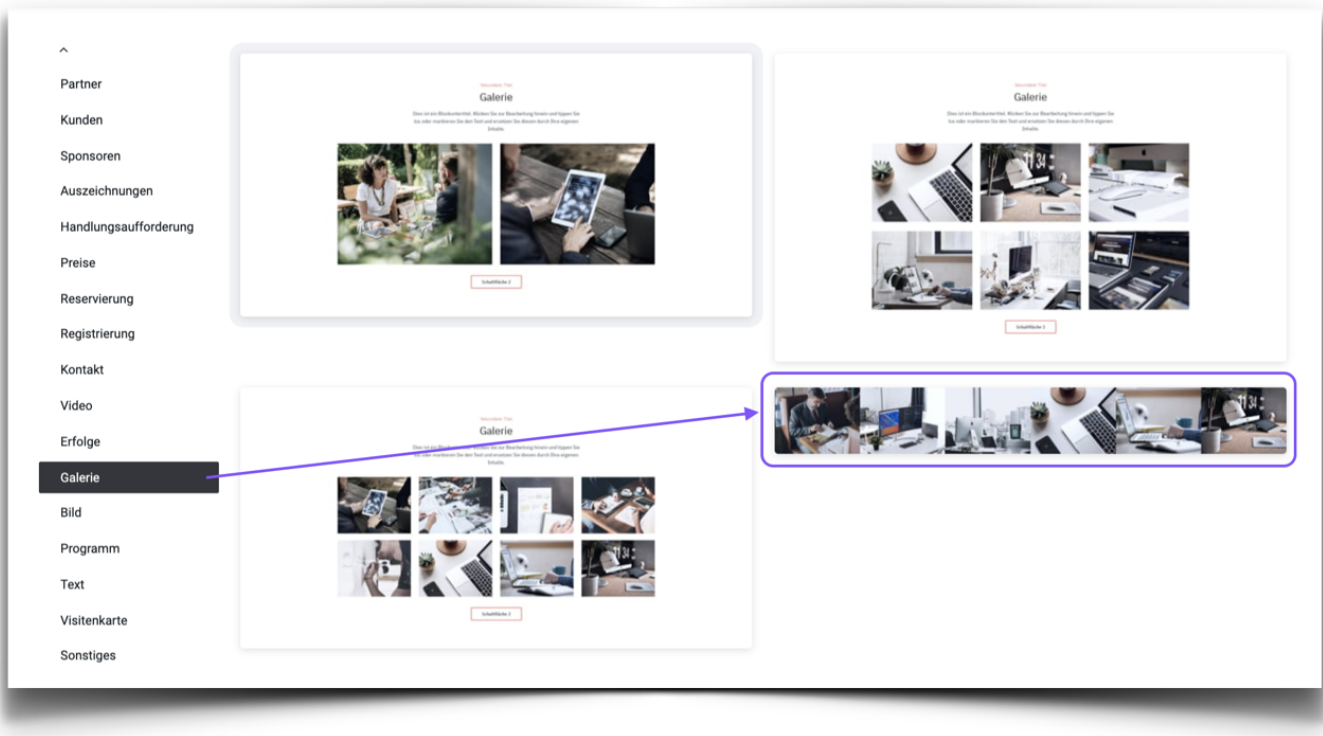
^

Partner

Kunden

Sponsoren

Auszeichnungen

Handlungsaufforderung

Preise

Reservierung

Registrierung

Kontakt

Video

Erfolge

Galerie

Bild

Programm

Text

Visitenkarte

Sonstiges

Sekundärer Titel

Galerie

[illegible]

Schaltfläche 2

Sekundärer Titel

Galerie

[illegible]

Schaltfläche 2

Sekundärer Titel

Galerie

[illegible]

Schaltfläche 2